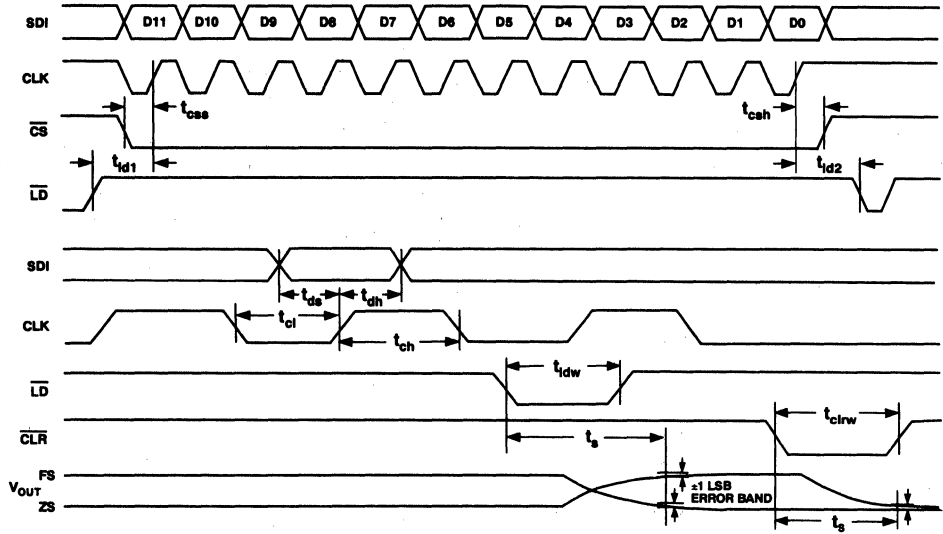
SDI
D11 D10 D9 D8 D7 D6 D5 D4 D3 D2 D1 D0
CLK
$t_{css}$
$t_{csh}$
$\overline{CS}$
$t_{ld1}$
$t_{ld2}$
$\overline{LD}$

SDI
$t_{ds}$ $t_{dh}$
CLK
$t_{cl}$
$t_{ch}$
$t_{ldw}$
$\overline{LD}$
$t_{clrw}$
$\overline{CLR}$
$t_s$
FS
$V_{OUT}$
ZS
±1 LSB ERROR BAND
$t_s$